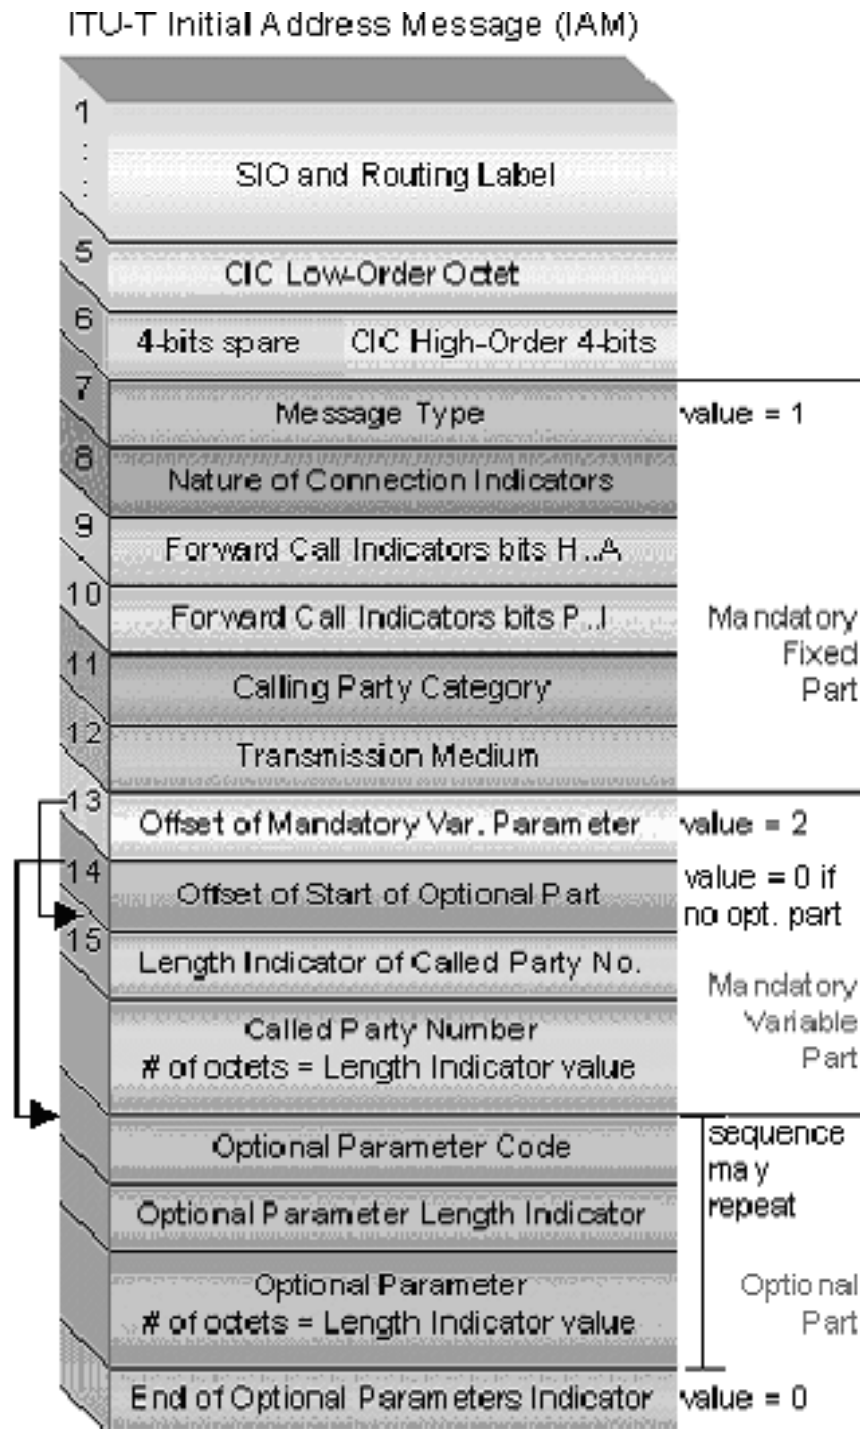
ITU-T Initial Address Message (IAM)

1
:
:

SIO and Routing Label

5
CIC Low-Order Octet

6
4-bits spare CIC High-Order 4-bits

7
Message Type
value = 1

8
Nature of Connection Indicators

9
Forward Call Indicators bits H..A

10
Forward Call Indicators bits P..I

11
Calling Party Category

12
Transmission Medium

Mandatory Fixed Part

13
Offset of Mandatory Var. Parameter
value = 2

14
Offset of Start of Optional Part
value = 0 if no opt. part

15
Length Indicator of Called Party No.

Called Party Number
# of octets = Length Indicator value

Mandatory Variable Part

Optional Parameter Code

Optional Parameter Length Indicator

Optional Parameter
# of octets = Length Indicator value

sequence may repeat

Optional Part

End of Optional Parameters Indicator
value = 0